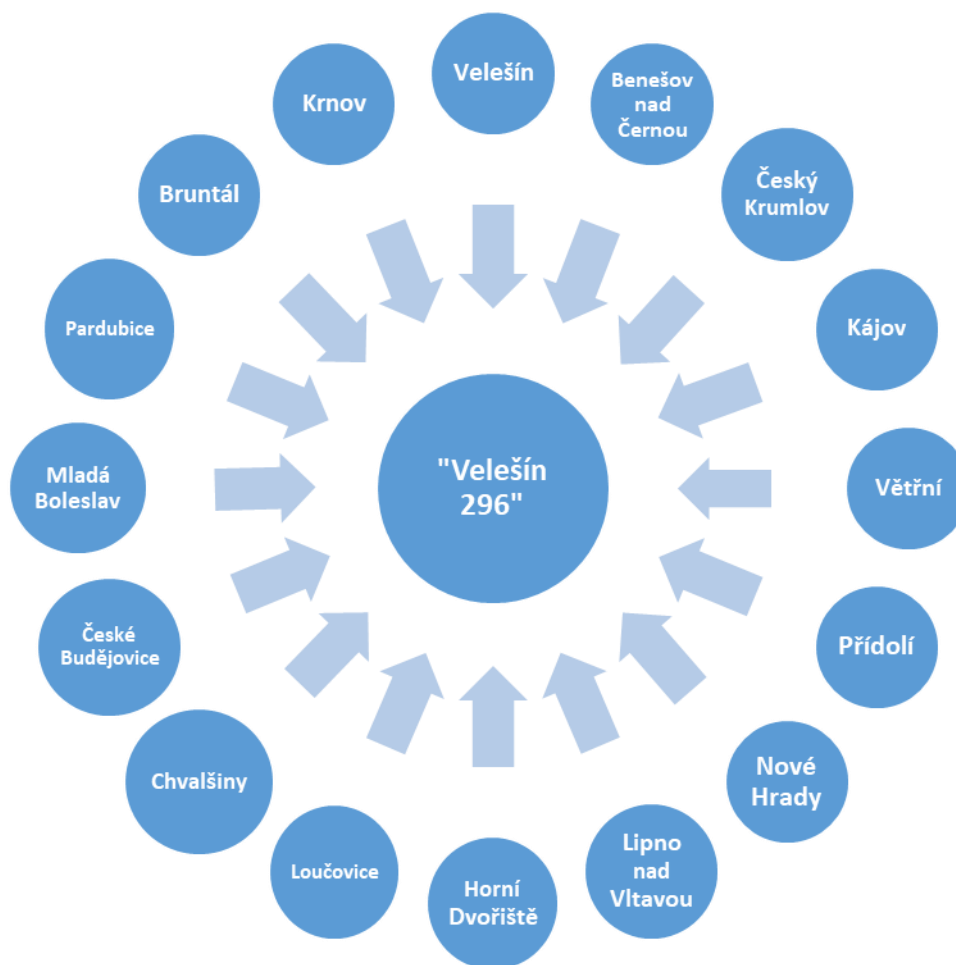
Velešín

Benešov nad Černou

Český Krumlov

Kájov

Větřní

Přídolí

Nové Hrady

Lipno nad Vltavou

Horní Dvořiště

Loučovice

Chvalšiny

České Budějovice

Mladá Boleslav

Pardubice

Bruntál

Krnov

"Velešín 296"